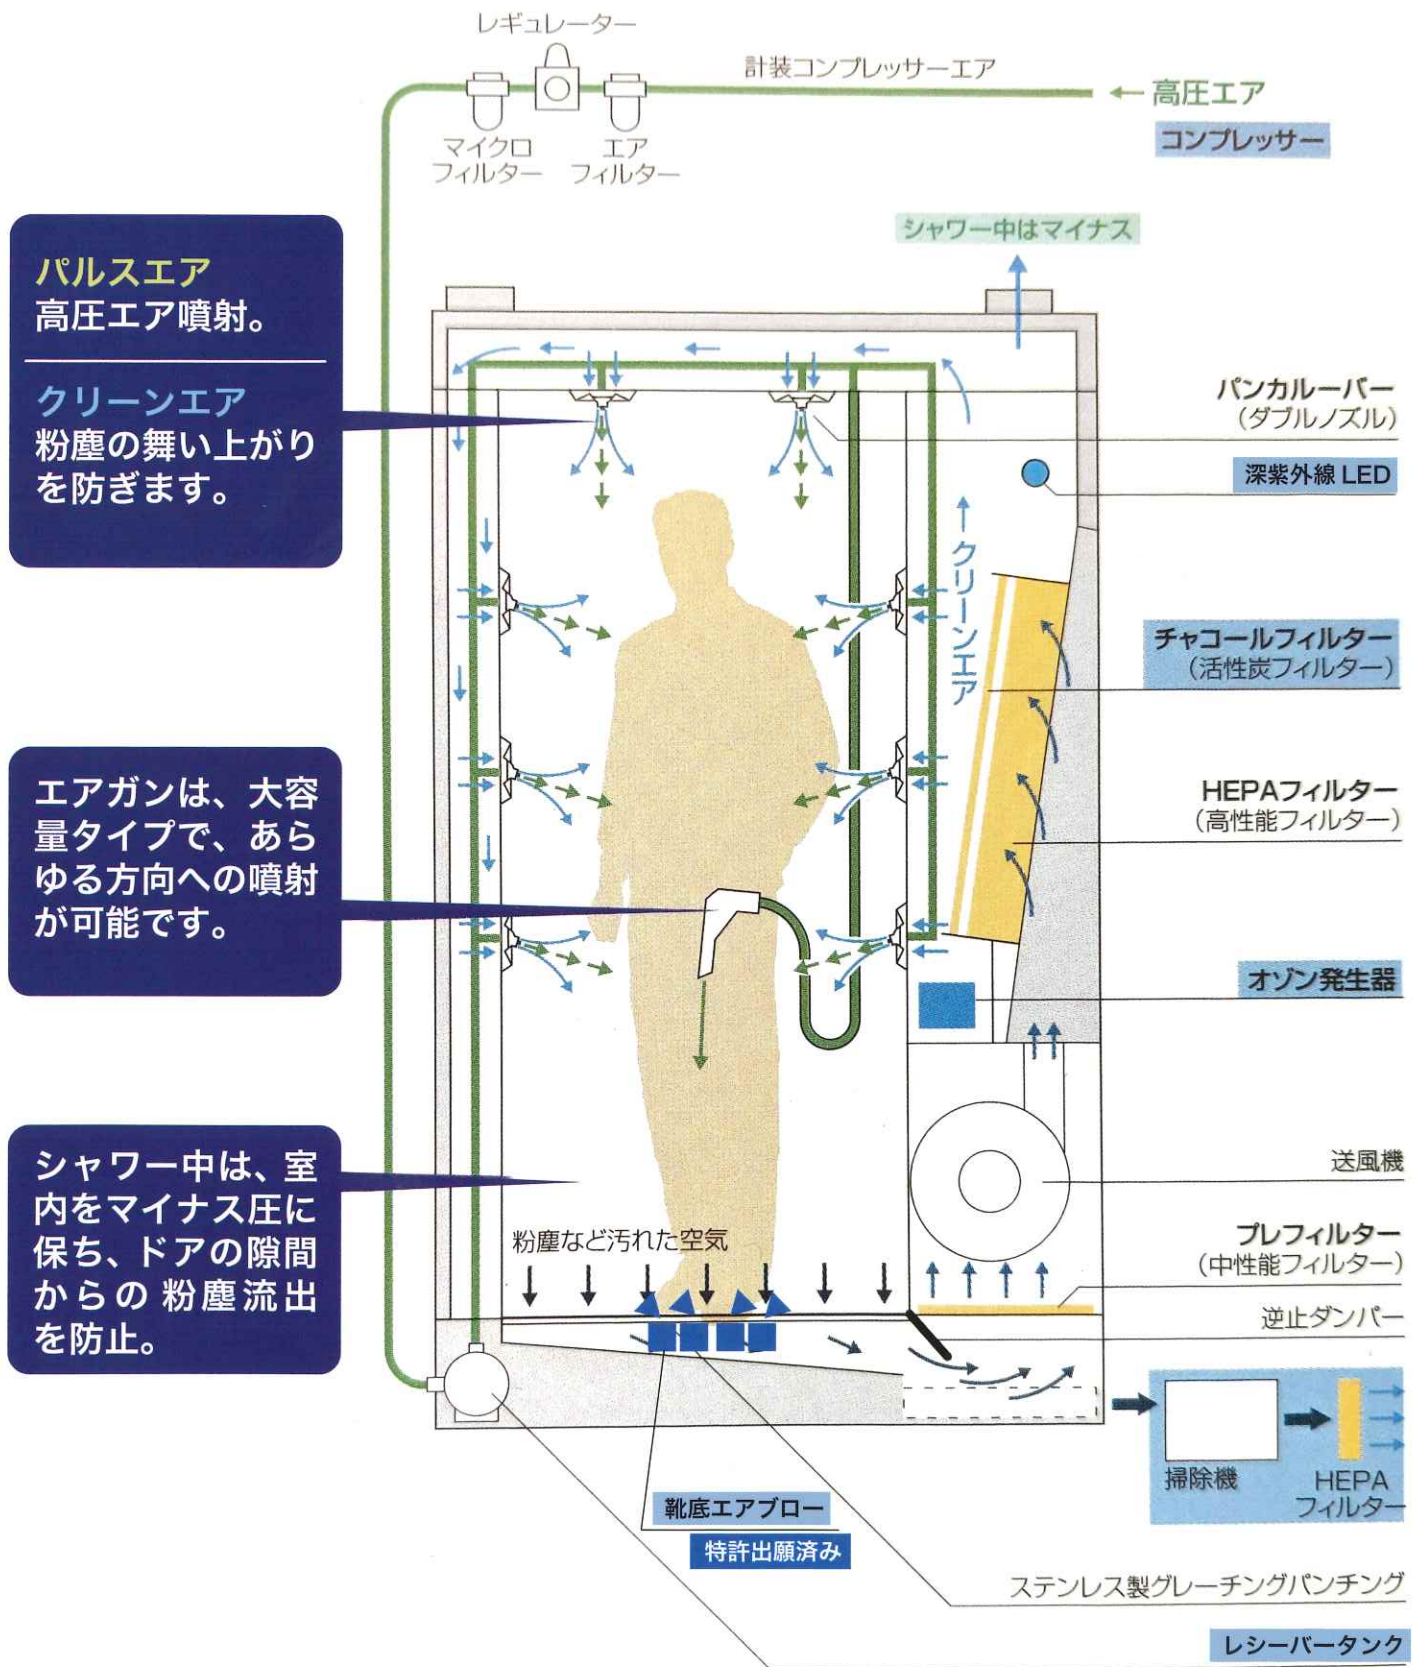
レギュレーター

計装コンプレッサーエア

← 高圧エア

コンプレッサー

マイクロフィルター

エアフィルター

パルスエア
高圧エア噴射。

クリーンエア
粉塵の舞い上がりを防ぎます。

シャワー中はマイナス

パンカルーバー
(ダブルノズル)

深紫外線 LED

↑クリーンエア

チャコールフィルター
(活性炭フィルター)

HEPAフィルター
(高性能フィルター)

エアガンは、大容量タイプで、あらゆる方向への噴射が可能です。

オゾン発生器

送風機

シャワー中は、室内をマイナス圧に保ち、ドアの隙間からの粉塵流出を防止。

粉塵など汚れた空気

プレフィルター
(中性能フィルター)

逆止ダンパー

掃除機

HEPA
フィルター

靴底エアブロー

特許出願済み

ステンレス製グレーチングパンチング

レシーバータンク